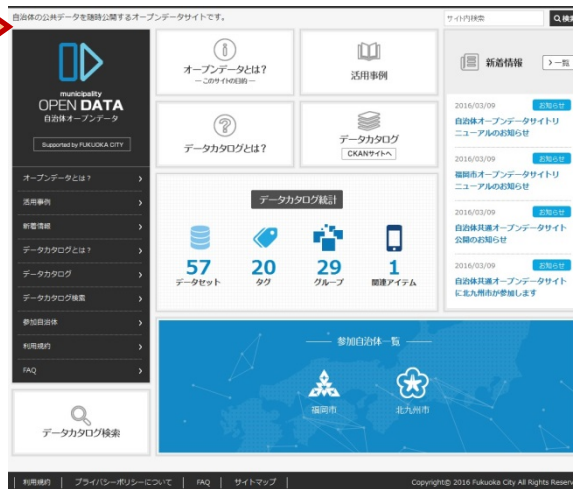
自治体の公共データを随時公開するオープンデータサイトです。

サイト内検索

Q 検索

municipality
OPEN DATA
自治体オープンデータ

Supported by FUKUOKA CITY

オープンデータとは？
活用事例
新着情報
データカタログとは？
データカタログ
データカタログ検索
参加自治体
利用規約
FAQ

オープンデータとは？
— このサイトの目的 —

活用事例

データカタログとは？

データカタログ
CKANサイトへ

新着情報

一覧

2016/03/09 お知らせ
自治体共通オープンデータサイトリニューアルのお知らせ

2016/03/09 お知らせ
福岡市オープンデータサイトリニューアルのお知らせ

2016/03/09 お知らせ
自治体共通オープンデータサイト公開のお知らせ

2016/03/09 お知らせ
自治体共通オープンデータサイトに北九州市が参加します

データカタログ統計

57
データセット

20
タグ

29
グループ

1
関連アイテム

参加自治体一覧

福岡市

北九州市

データカタログ検索

利用規約 | プライバシーポリシーについて | FAQ | サイトマップ

Copyright© 2016 Fukuoka City All Rights Reserv